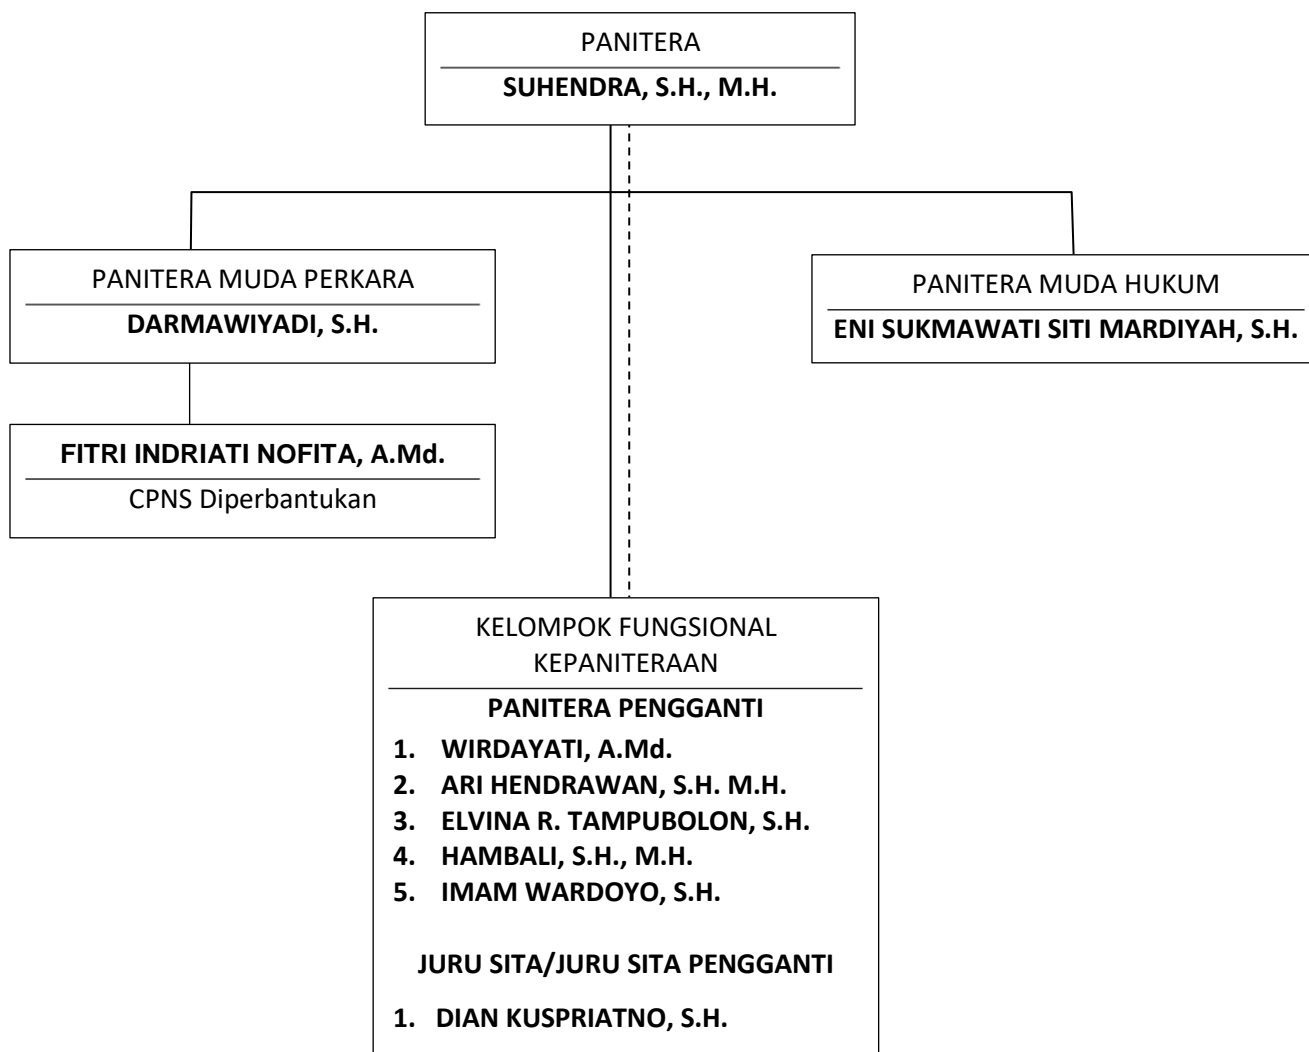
PANITERA

**SUHENDRA, S.H., M.H.**

PANITERA MUDA PERKARA

**DARMAWIYADI, S.H.**

**FITRI INDRIATI NOFITA, A.Md.**

CPNS Diperbantukan

PANITERA MUDA HUKUM

**ENI SUKMAWATI SITI MARDIYAH, S.H.**

KELOMPOK FUNGSIONAL KEPANITERAAN

**PANITERA PENGGANTI**

1. WIRDAYATI, A.Md.
2. ARI HENDRAWAN, S.H. M.H.
3. ELVINA R. TAMPUBOLON, S.H.
4. HAMBALI, S.H., M.H.
5. IMAM WARDOYO, S.H.

**JURU SITA/JURU SITA PENGGANTI**

1. DIAN KUSPRIATNO, S.H.